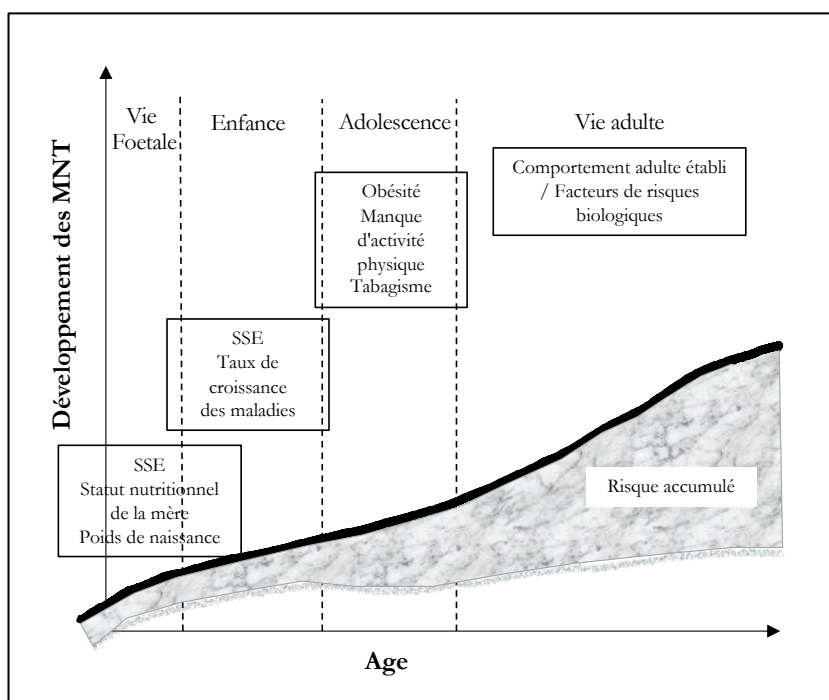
Développement des MNT

Vie Foetale

Enfance

Adolescence

Vie adulte

Comportement adulte établi / Facteurs de risques biologiques

Obésité
Manque d'activité physique
Tabagisme

SSE
Taux de croissance des maladies

SSE
Statut nutritionnel de la mère
Poids de naissance

Risque accumulé

Age